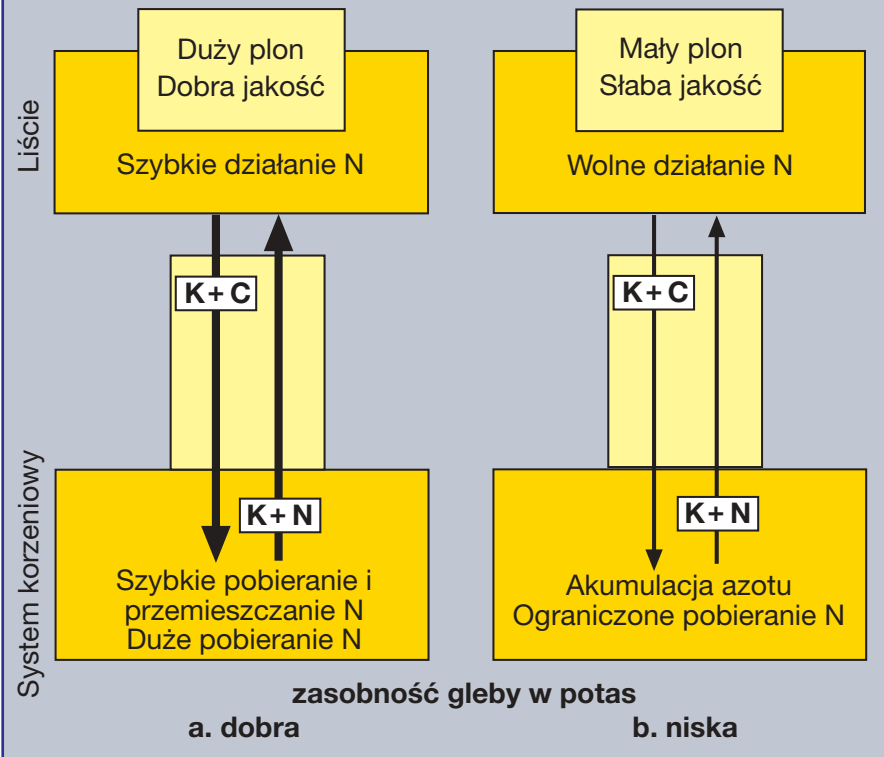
Liście

Duży plon
Dobra jakość

Szybkie działanie N

K + C

K + N

Szybkie pobieranie i przemieszczanie N
Duże pobieranie N

Mały plon
Słaba jakość

Wolne działanie N

K + C

K + N

Akumulacja azotu
Ograniczone pobieranie N

System korzeniowy

zasobność gleby w potas

a. dobra

b. niska